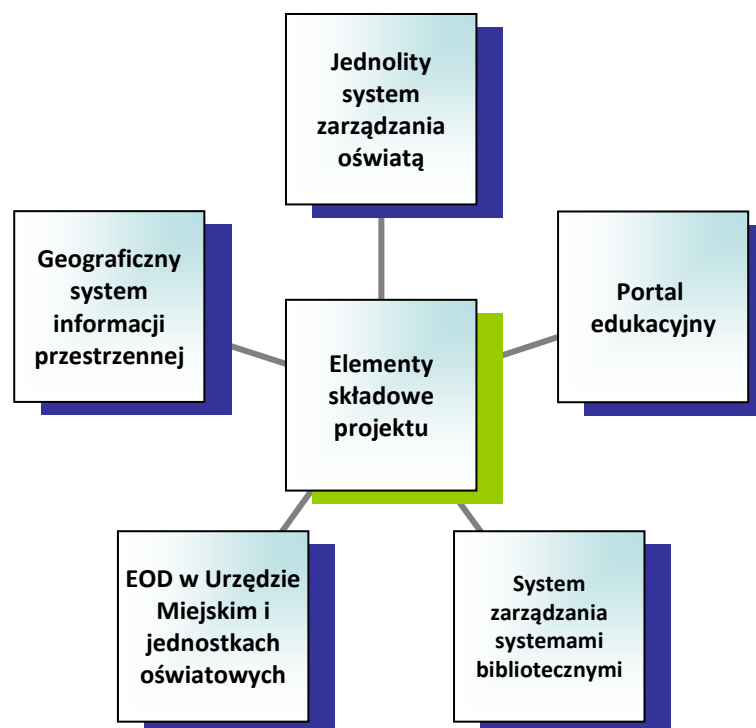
Jednolity system zarządzania oświatą

Geograficzny system informacji przestrzennej

Elementy składowe projektu

Portal edukacyjny

EOD w Urzędzie Miejskim i jednostkach oświatowych

System zarządzania systemami bibliotecznymi